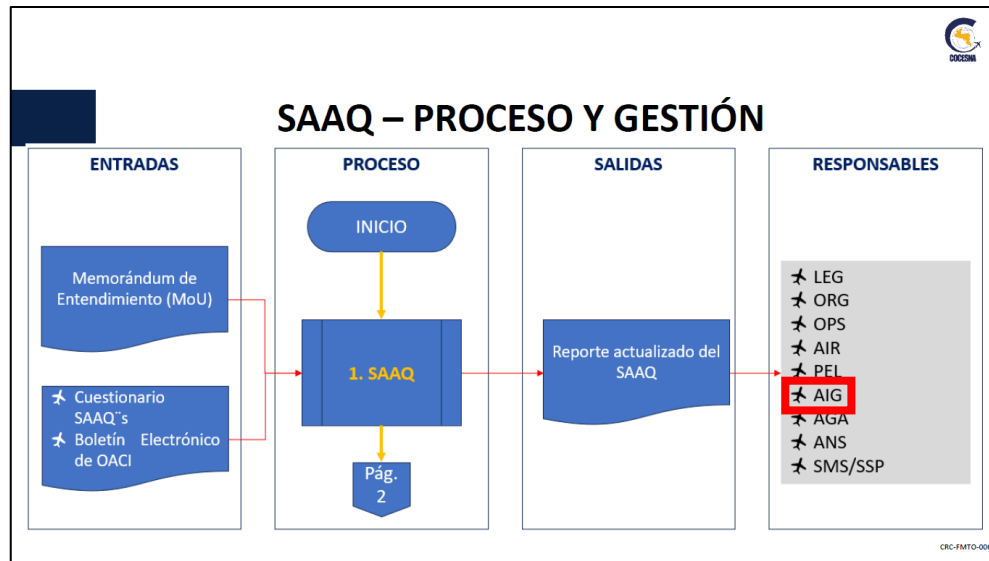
COCESNA

SAAQ – PROCESO Y GESTIÓN

ENTRADAS

Memorándum de Entendimiento (MoU)

Cuestionario SAAQ¨s
Boletín Electrónico de OACI

PROCESO

INICIO

1. SAAQ

Pág. 2

SALIDAS

Reporte actualizado del SAAQ

RESPONSABLES

LEG
ORG
OPS
AIR
PEL
AIG
AGA
ANS
SMS/SSP

CRC-FMTO-00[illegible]